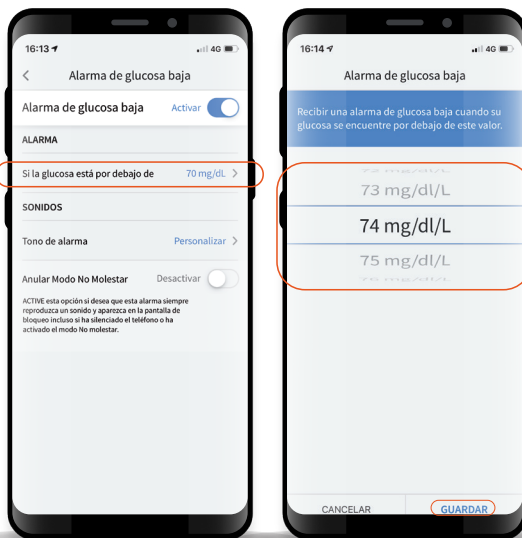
16:13
4G
<
Alarma de glucosa baja
Alarma de glucosa baja
Activar
ALARMA
Si la glucosa está por debajo de
70 mg/dL >
SONIDOS
Tono de alarma
Personalizar >
Anular Modo No Molestar
Desactivar
ACTIVE esta opción si desea que esta alarma siempre reproduzca un sonido y aparezca en la pantalla de bloqueo incluso si ha silenciado el teléfono o ha activado el modo No molestar.

16:14
4G
Alarma de glucosa baja
Recibir una alarma de glucosa baja cuando su glucosa se encuentre por debajo de este valor.
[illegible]
73 mg/dl/L
74 mg/dl/L
75 mg/dl/L
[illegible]
CANCELAR
GUARDAR